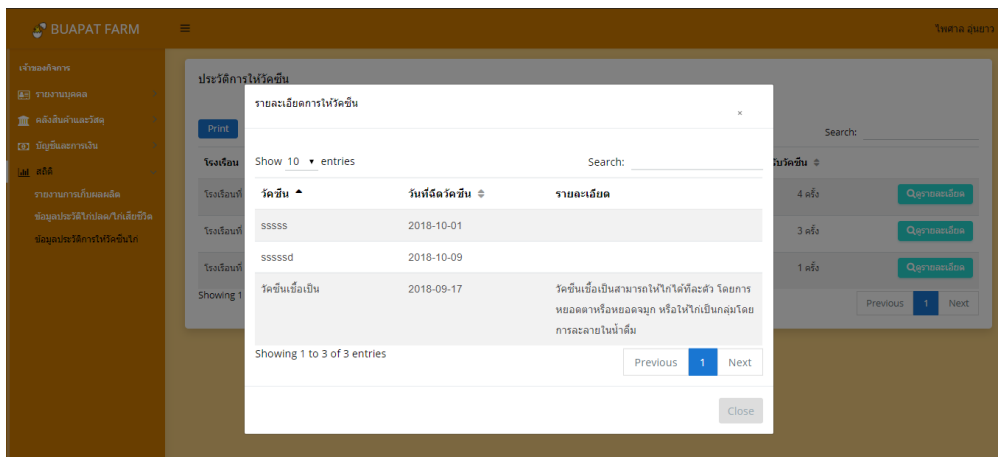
BUAPAT FARM

ไพศาล อุ่นยาว

เจ้าของกิจการ
รายงานบุคคล
คลังสินค้าและวัสดุ
บัญชีและการเงิน
สถิติ
รายงานการเก็บผลผลิต
ข้อมูลประวัติไก่ปลด/ไก่เสียชีวิต
ข้อมูลประวัติการให้วัคซีนไก่

ประวัติการให้วัคซีน

Print

Search:

| โรงเรือน | | รับวัคซีน | |
|---|---|---|---|
| โรงเรือนที่ | | 4 ครั้ง | ดูรายละเอียด |
| โรงเรือนที่ | | 3 ครั้ง | ดูรายละเอียด |
| โรงเรือนที่ | | 1 ครั้ง | ดูรายละเอียด |

Showing 1

Previous 1 Next

รายละเอียดการให้วัคซีน

×

Show 10 entries

Search:

| วัคซีน | วันที่ฉีดวัคซีน | รายละเอียด |
|---|---|---|
| sssss | 2018-10-01 | |
| sssssd | 2018-10-09 | |
| วัคซีนเชื้อเป็น | 2018-09-17 | วัคซีนเชื้อเป็นสามารถให้ไก่ได้ทีละตัว โดยการหยอดตาหรือหยอดจมูก หรือให้ไก่เป็นกลุ่มโดยการละลายในน้ำดื่ม |

Showing 1 to 3 of 3 entries

Previous 1 Next

Close